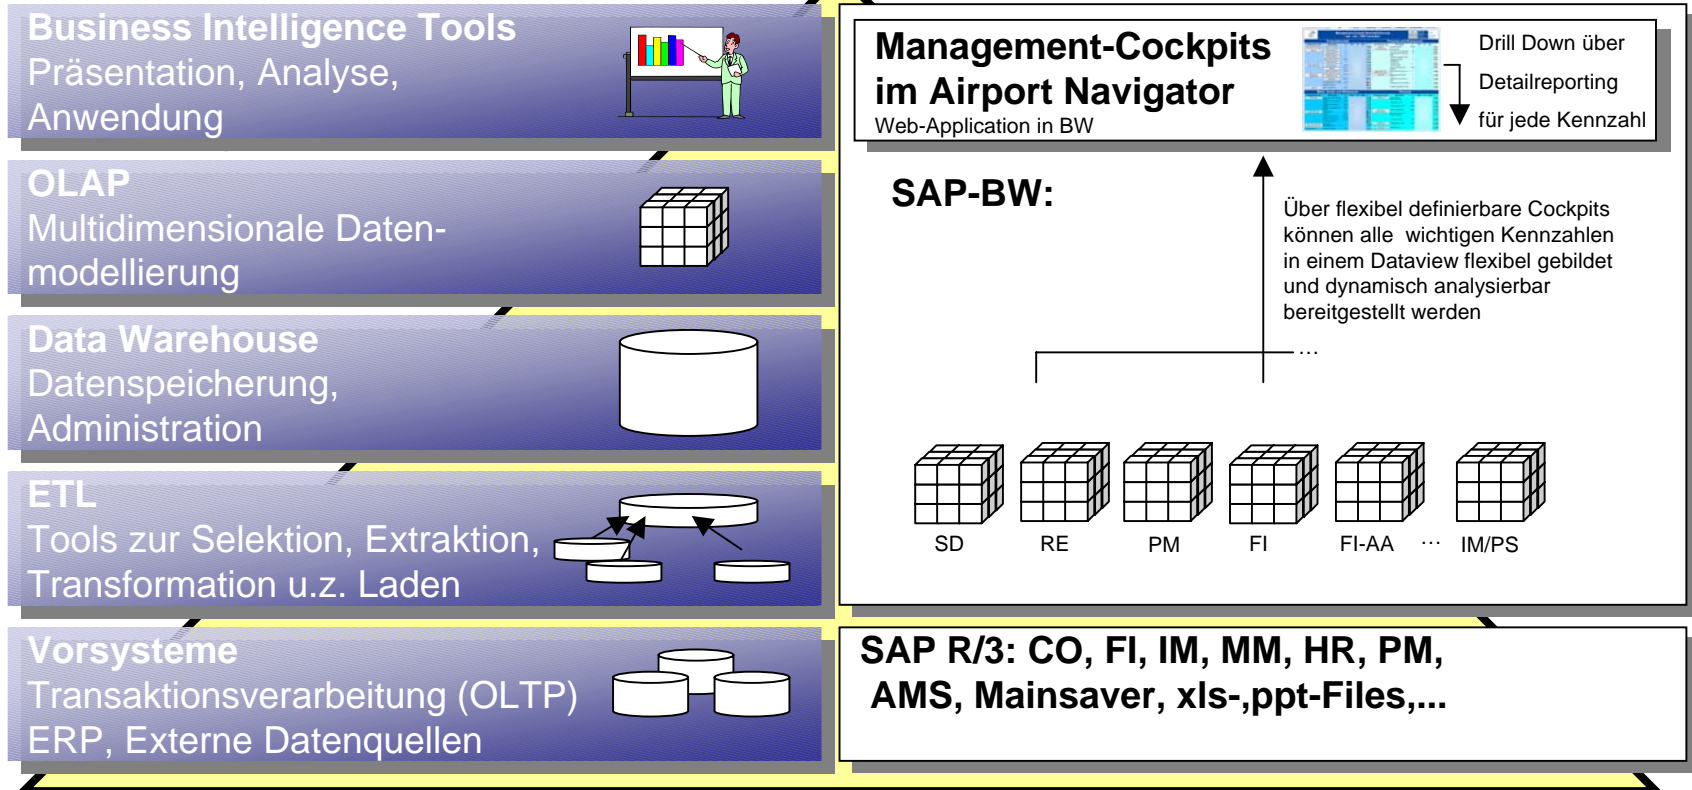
Business Intelligence Tools
Präsentation, Analyse, Anwendung

OLAP
Multidimensionale Datenmodellierung

Data Warehouse
Datenspeicherung, Administration

ETL
Tools zur Selektion, Extraktion, Transformation u.z. Laden

Vorsysteme
Transaktionsverarbeitung (OLTP)
ERP, Externe Datenquellen

Management-Cockpits im Airport Navigator
Web-Application in BW

Drill Down über
Detailreporting
für jede Kennzahl

SAP-BW:

Über flexibel definierbare Cockpits können alle wichtigen Kennzahlen in einem Dataview flexibel gebildet und dynamisch analysierbar bereitgestellt werden

...

SD RE PM FI FI-AA ... IM/PS

SAP R/3: CO, FI, IM, MM, HR, PM, AMS, Mainsaver, xls-,ppt-Files,...